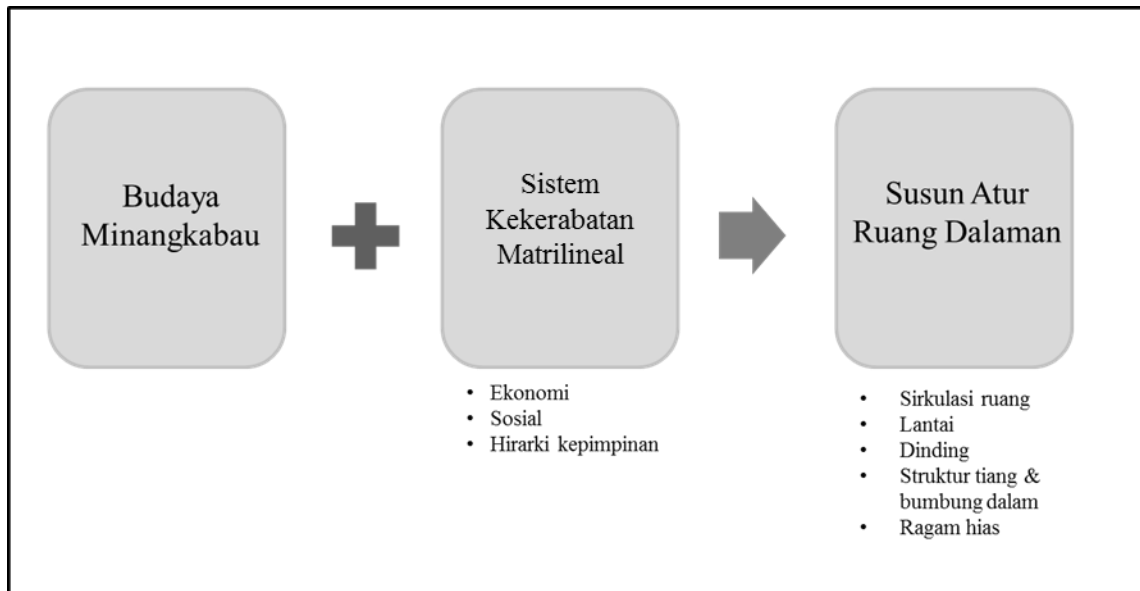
Budaya Minangkabau

Sistem Kekerabatan Matrilineal

- Ekonomi
- Sosial
- Hirarki kepimpinan

Susun Atur Ruang Dalaman

- Sirkulasi ruang
- Lantai
- Dinding
- Struktur tiang & bumbung dalam
- Ragam hias